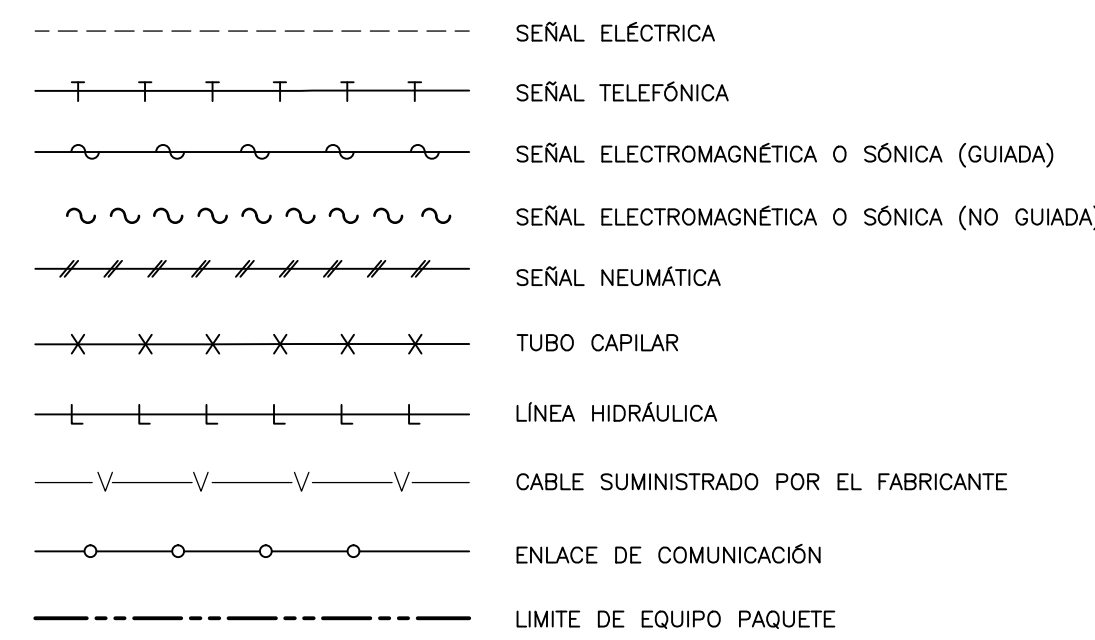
SEÑAL ELÉCTRICA

T T T T T T SEÑAL TELEFÓNICA

SEÑAL ELECTROMAGNÉTICA O SÓNICA (GUIADA)

SEÑAL ELECTROMAGNÉTICA O SÓNICA (NO GUIADA)

SEÑAL NEUMÁTICA

X X X X X X TUBO CAPILAR

L L L L L L LÍNEA HIDRÁULICA

V V V V CABLE SUMINISTRADO POR EL FABRICANTE

ENLACE DE COMUNICACIÓN

LIMITE DE EQUIPO PAQUETE